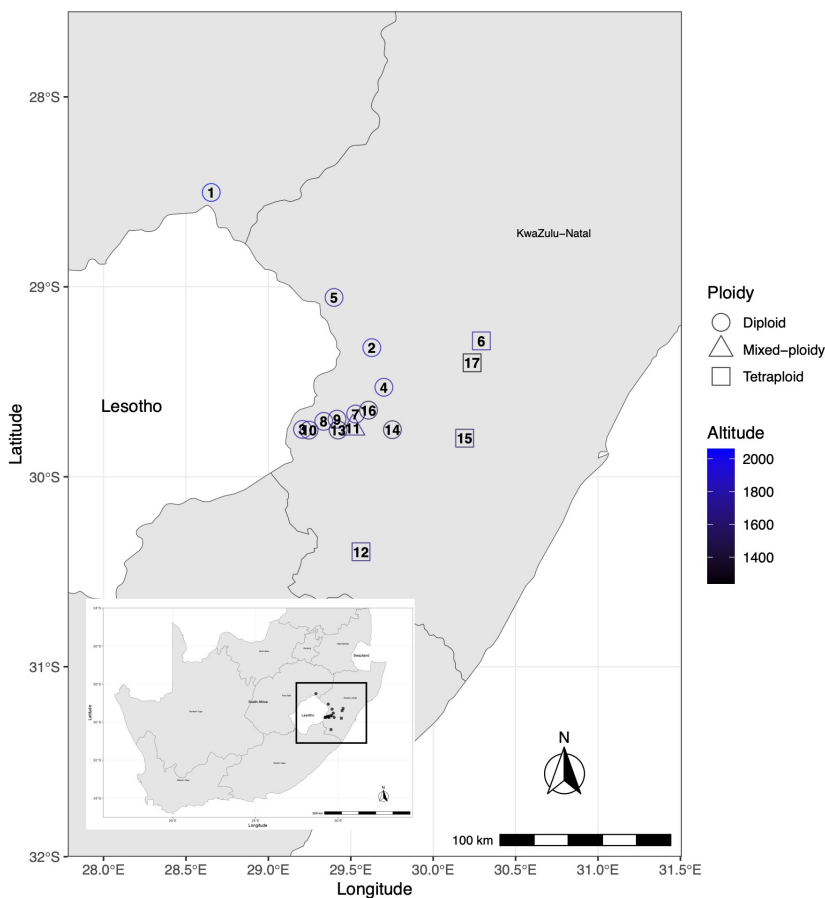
28°S
29°S
30°S
31°S
32°S
Latitude
28.0°E 28.5°E 29.0°E 29.5°E 30.0°E 30.5°E 31.0°E 31.5°E
Longitude

KwaZulu-Natal
Lesotho

1
5
2
6
17
4
16
7
8
9
3
10
13
11
14
15
12

Ploidy
Diploid
Mixed-ploidy
Tetraploid

Altitude
2000
1800
1600
1400

N
100 km

Swaziland
South Africa
Lesotho
Latitude
Longitude
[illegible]